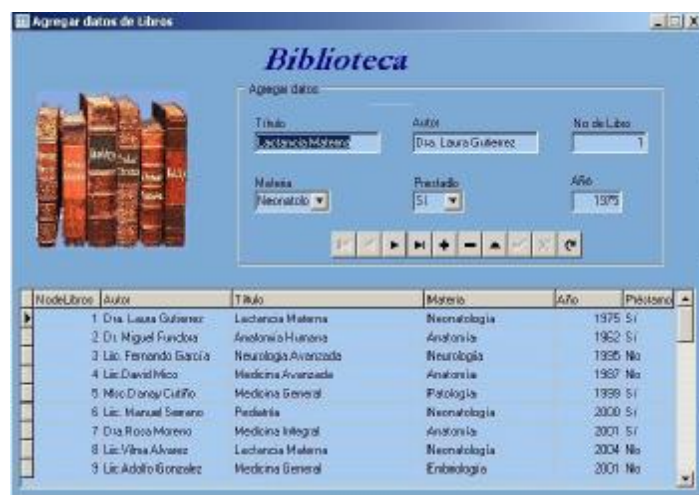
Agregar datos de Libros

Biblioteca

Agregar datos

Titulo
Lactancia Materna

Autor
Dra. Laura Gutierrez

No de Libro
1

Materia
Neonatolo

Prestado
SI

Año
1975

| NodeLibros | Autor | Titulo | Materia | Año | Préstamo |
|---|---|---|---|---|---|
| 1 | Dra. Laura Gutierrez | Lactancia Materna | Neonatología | 1975 | Si |
| 2 | Dr. Miguel Fundora | Anatomía Humana | Anatomía | 1962 | Si |
| 3 | Lic. Fernando García | Neurología Avanzada | Neurología | 1995 | No |
| 4 | Lic. David Mico | Medicina Avanzada | Anatomía | 1987 | No |
| 5 | Msc Danay Cutiño | Medicina General | Patología | 1999 | Si |
| 6 | Lic. Manuel Serrano | Pediatría | Neonatología | 2000 | Si |
| 7 | Dra Rosa Moreno | Medicina Integral | Anatomía | 2001 | Si |
| 8 | Lic Vilma Alvarez | Lactancia Materna | Neonatología | 2004 | No |
| 9 | Lic Adolfo Gonzalez | Medicina General | Embriología | 2001 | No |